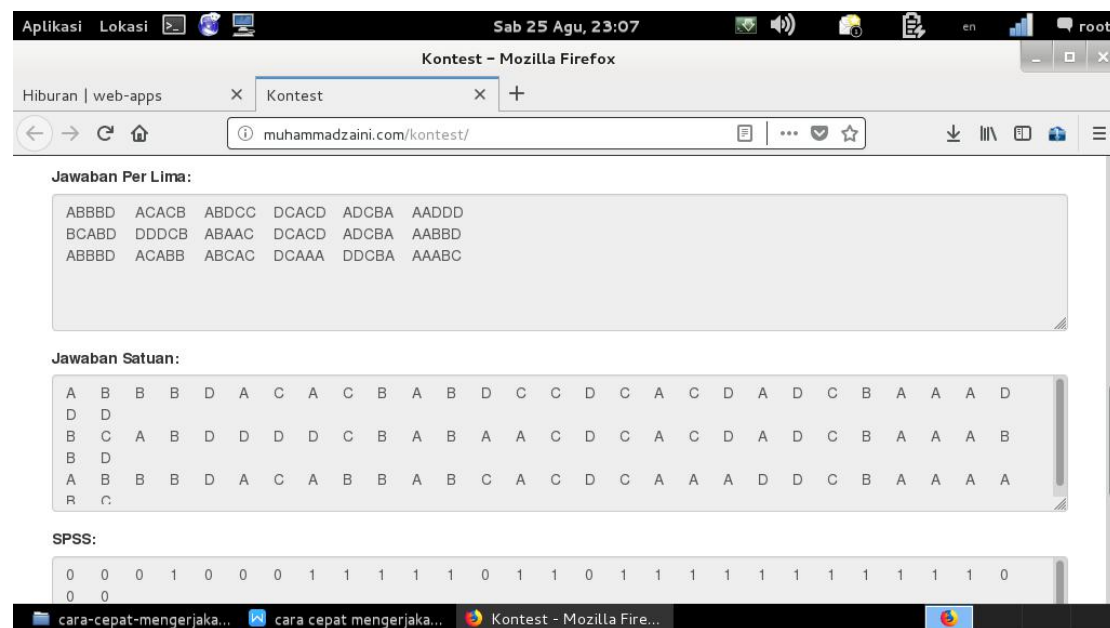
Aplikasi Lokasi Sab 25 Agu, 23:07 en root

Kontest – Mozilla Firefox

Hiburan | web-apps × Kontest × +

muhammadzaini.com/kontest/

Jawaban Per Lima:

ABBBD ACACB ABDCC DCACD ADCBA AADDD
BCABD DDDCB ABAAC DCACD ADCBA AABBD
ABBBD ACABB ABCAC DCAAA DDCBA AAABC

Jawaban Satuan:

A B B B D A C A C B A B D C C D C A C D A D C B A A A D
D D
B C A B D D D D C B A B A A C D C A C D A D C B A A A B
B D
A B B B D A C A B B A B C A C D C A A A D D C B A A A A
B C

SPSS:

0 0 0 1 0 0 0 1 1 1 1 1 0 1 1 0 1 1 1 1 1 1 1 1 1 1 1 0
0 0

cara-cepat-mengerjaka... cara cepat mengerjaka... Kontest - Mozilla Fire...